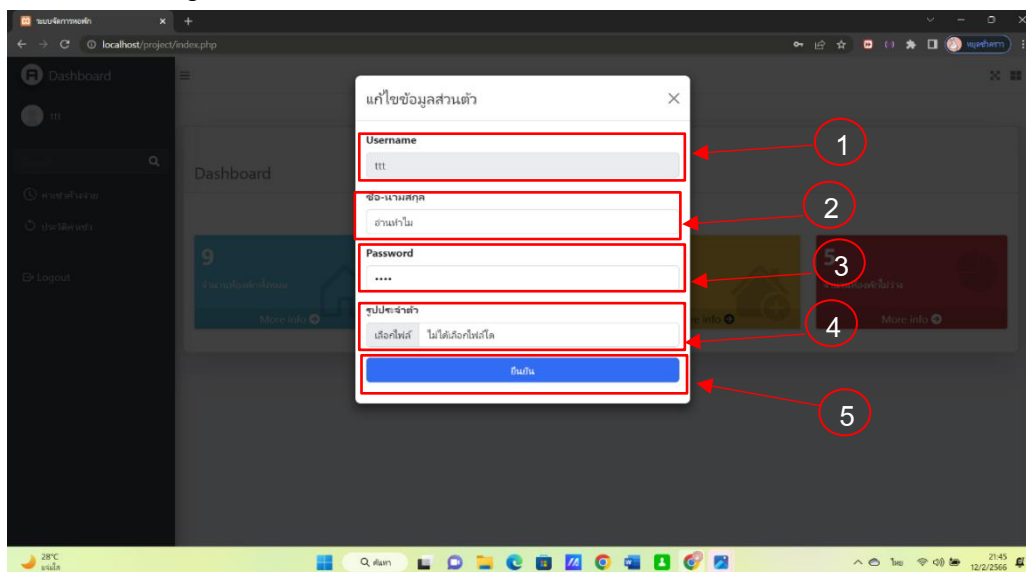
ระบบจัดการหอพัก
localhost/project/index.php

Dashboard

ttt

Dashboard

9

5

More info

info

More info

Logout

แก้ไขข้อมูลส่วนตัว

Username

ttt

ชื่อ-นามสกุล

อ่านทำไม

Password

••••

รูปประจำตัว

เลือกไฟล์ ไม่ได้เลือกไฟล์ใด

ยืนยัน

1

2

3

4

5

28°C

ค้นหา

ไทย

21:45
12/2/2566